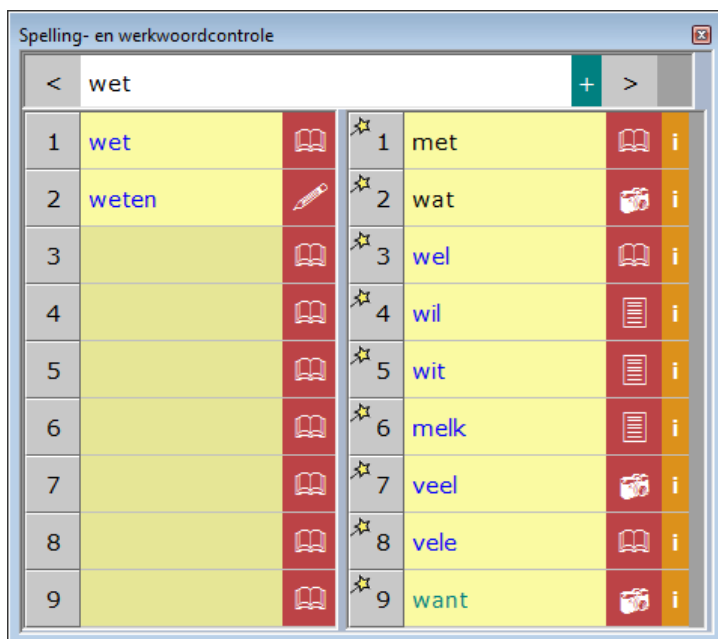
Spelling- en werkwoordcontrole

< wet + >

| | | | | |
|---|---|---|---|---|
| 1 | wet | 1 | met | i |
| 2 | weten | 2 | wat | i |
| 3 | | 3 | wel | i |
| 4 | | 4 | wil | i |
| 5 | | 5 | wit | i |
| 6 | | 6 | melk | i |
| 7 | | 7 | veel | i |
| 8 | | 8 | vele | i |
| 9 | | 9 | want | i |